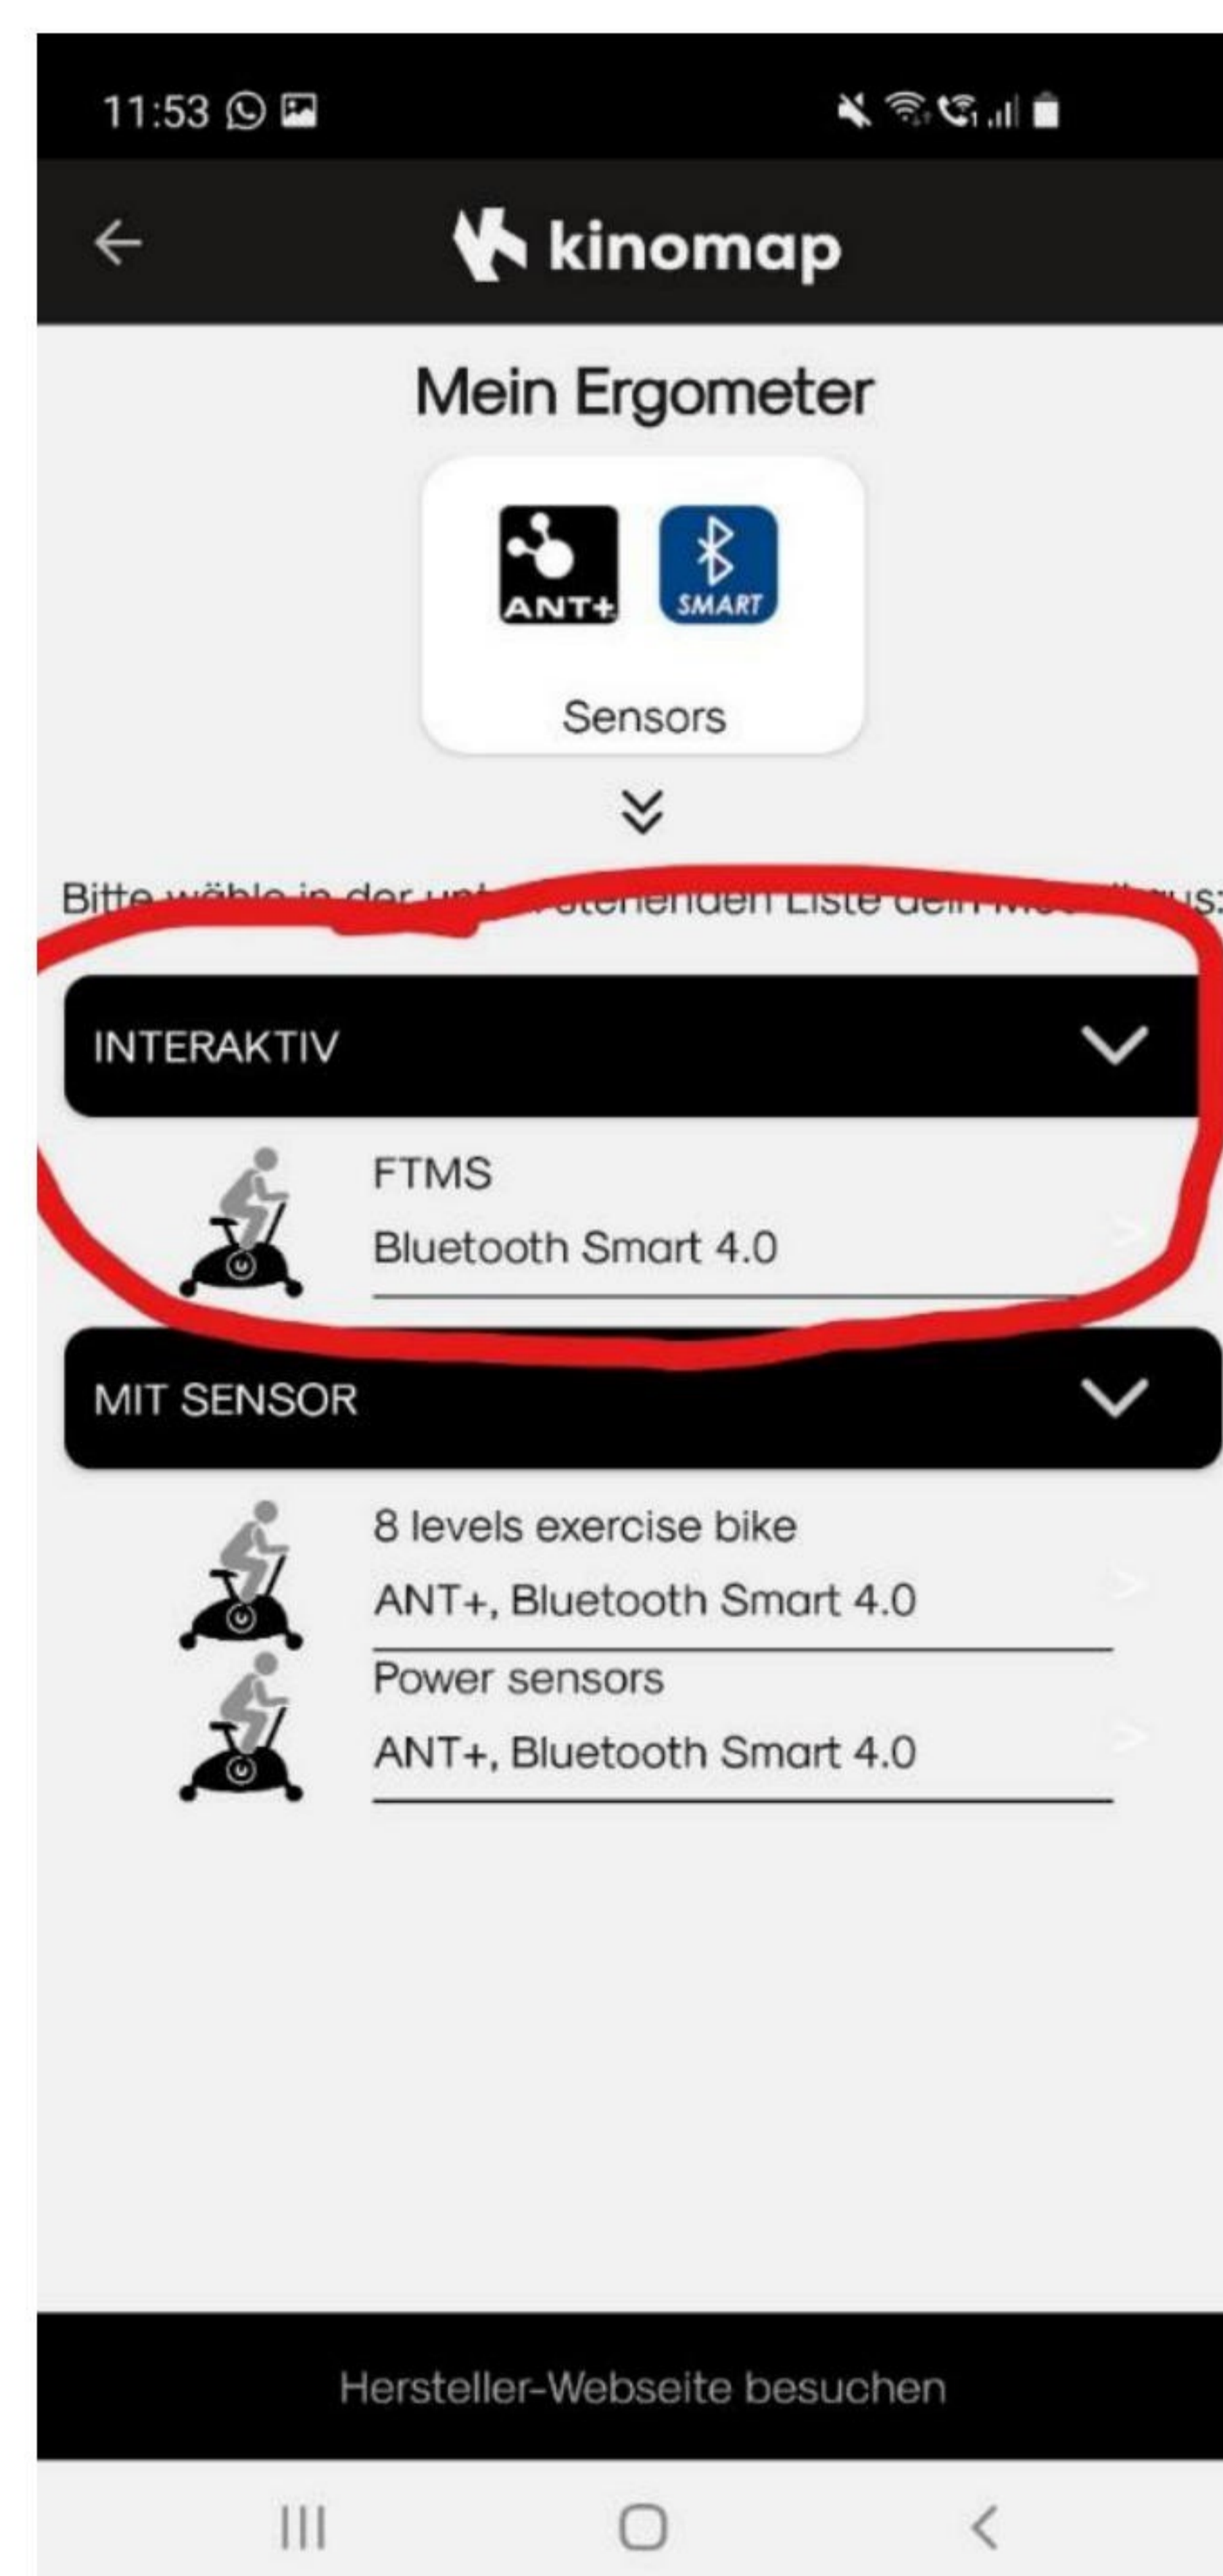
11:53

kinomap

Mein Ergometer

ANT+ SMART

Sensors

Bitte wähle in der unt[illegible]stehenden Liste dein M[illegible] aus:

INTERAKTIV

FTMS

Bluetooth Smart 4.0

MIT SENSOR

8 levels exercise bike

ANT+, Bluetooth Smart 4.0

Power sensors

ANT+, Bluetooth Smart 4.0

Hersteller-Webseite besuchen